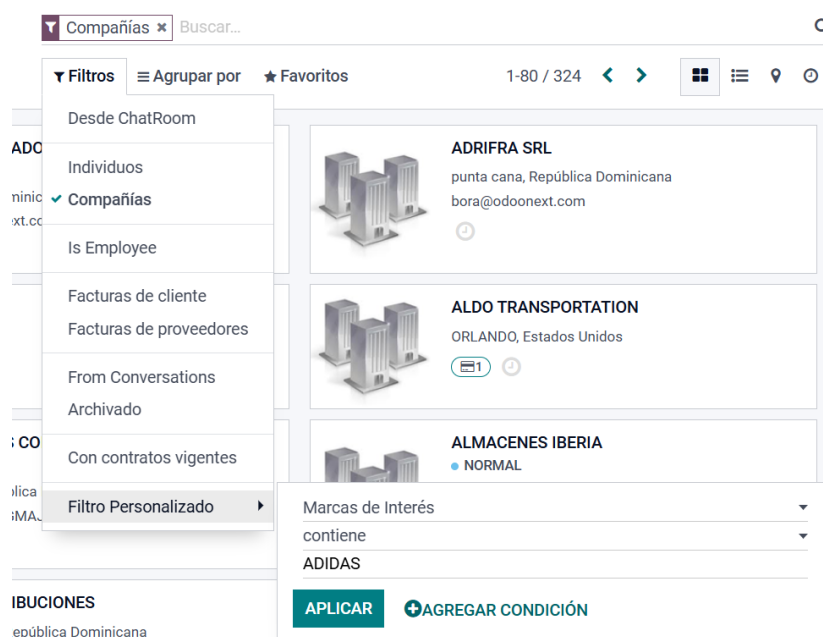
Compañías ✖ Buscar...

Filtros ≡ Agrupar por ★ Favoritos 1-80 / 324

Desde ChatRoom

Individuos
✔ Compañías

Is Employee

Facturas de cliente
Facturas de proveedores

From Conversations
Archivado

Con contratos vigentes

Filtro Personalizado

ADO
minic
xt.co

CO
blica
MA

IBUCIONES
epública Dominicana

ADRIFRA SRL
punta cana, República Dominicana
bora@odoonext.com

ALDO TRANSPORTATION
ORLANDO, Estados Unidos
1

ALMACENES IBERIA
NORMAL

Marcas de Interés
contiene
ADIDAS

APLICAR AGREGAR CONDICIÓN